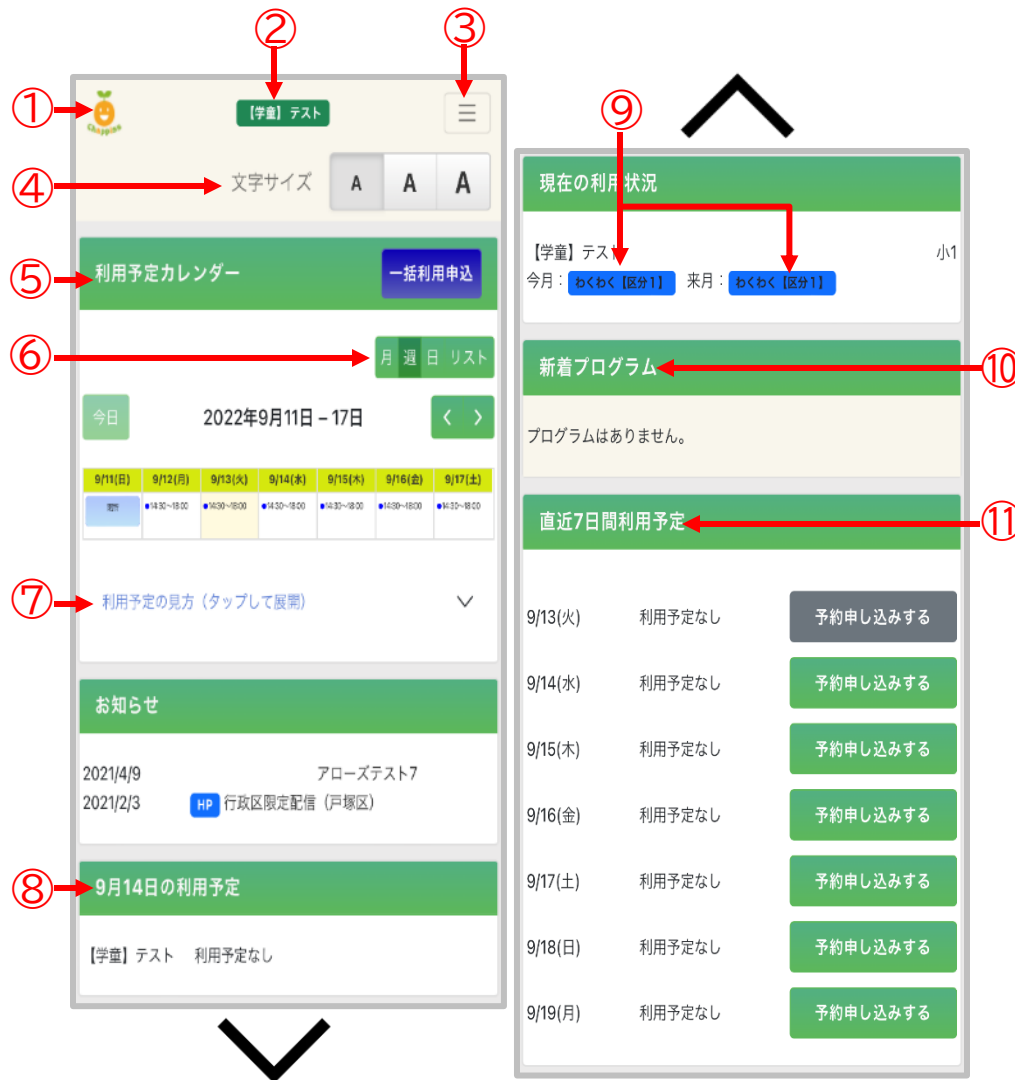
①
②
③
Chippino
【学童】テスト
④
文字サイズ
A A A
⑤
利用予定カレンダー
一括利用申込
⑥
月 週 日 リスト
今日
2022年9月11日 – 17日
< >

| 9/11(日) | 9/12(月) | 9/13(火) | 9/14(水) | 9/15(木) | 9/16(金) | 9/17(土) |
|---|---|---|---|---|---|---|
| 閉所 | 14:30~18:00 | 14:30~18:00 | 14:30~18:00 | 14:30~18:00 | 14:30~18:00 | 14:30~18:00 |

⑦
利用予定の見方（タップして展開）
お知らせ
2021/4/9 アローズテスト7
2021/2/3 HP 行政区限定配信（戸塚区）
⑧
9月14日の利用予定
【学童】テスト 利用予定なし
⑨
現在の利用状況
【学童】テスト 小1
今月：わくわく【区分1】 来月：わくわく【区分1】
新着プログラム
⑩
プログラムはありません。
直近7日間利用予定
⑪
9/13(火) 利用予定なし 予約申し込みする
9/14(水) 利用予定なし 予約申し込みする
9/15(木) 利用予定なし 予約申し込みする
9/16(金) 利用予定なし 予約申し込みする
9/17(土) 利用予定なし 予約申し込みする
9/18(日) 利用予定なし 予約申し込みする
9/19(月) 利用予定なし 予約申し込みする